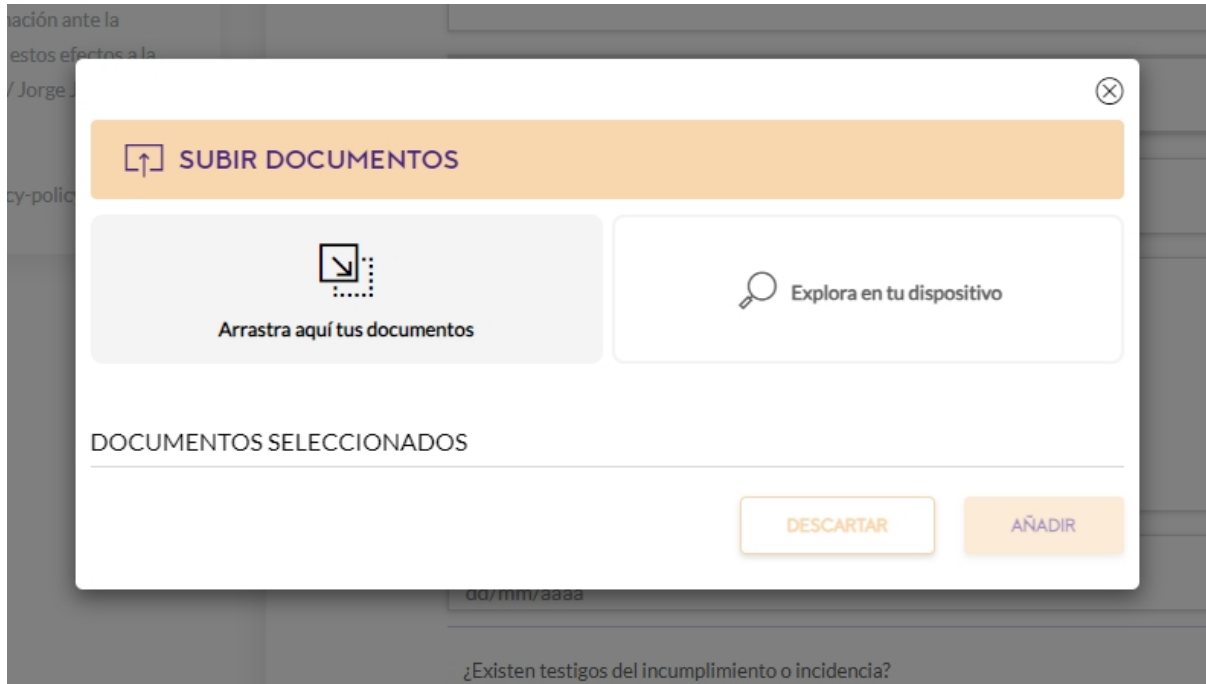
nación ante la
estos efectos a la
/ Jorge J
cy-polic

SUBIR DOCUMENTOS

Arrastra aquí tus documentos

Explora en tu dispositivo

DOCUMENTOS SELECCIONADOS

DESCARTAR

AÑADIR

dd/mm/aaaa

¿Existen testigos del incumplimiento o incidencia?